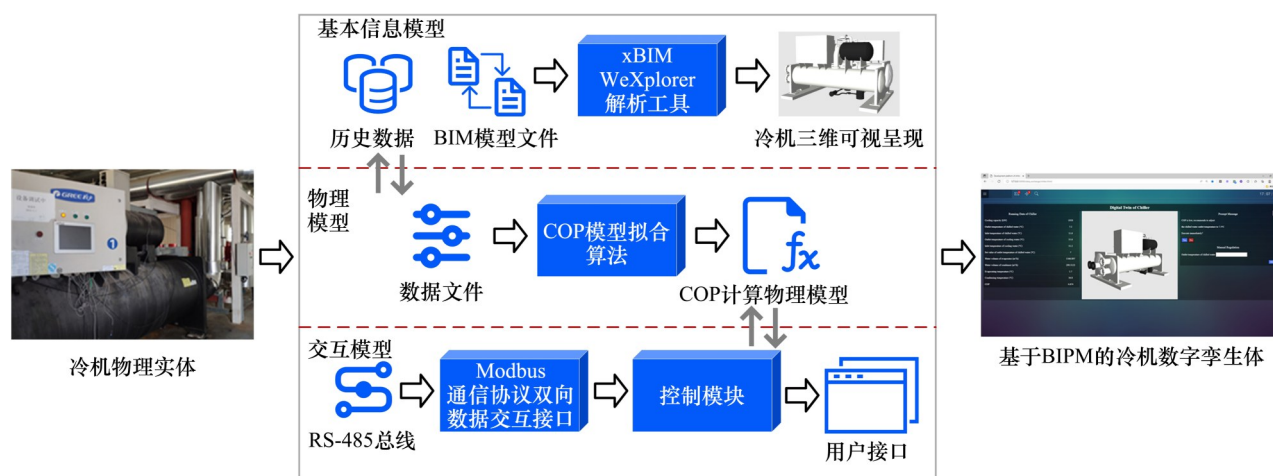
基本信息模型

历史数据

BIM模型文件

xBIM WeXplorer 解析工具

冷机三维可视呈现

物理模型

数据文件

COP模型拟合算法

$f_x$

COP计算物理模型

交互模型

RS-485总线

Modbus 通信协议双向数据交互接口

控制模块

用户接口

冷机物理实体

Digital Twin of Chiller

Running Data of Chiller

Normal Message

Manual Regulation

基于BIPM的冷机数字孪生体